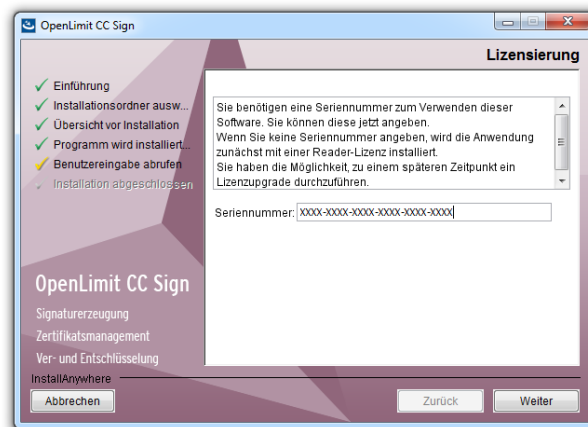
OpenLimit CC Sign

Lizensierung

Einführung
Installationsordner ausw...
Übersicht vor Installation
Programm wird installiert...
Benutzereingabe abrufen
Installation abgeschlossen

Sie benötigen eine Seriennummer zum Verwenden dieser Software. Sie können diese jetzt angeben.
Wenn Sie keine Seriennummer angeben, wird die Anwendung zunächst mit einer Reader-Lizenz installiert.
Sie haben die Möglichkeit, zu einem späteren Zeitpunkt ein Lizenzupgrade durchzuführen.

Seriennummer: XXXX-XXXX-XXXX-XXXX-XXXX-XXXX

OpenLimit CC Sign
Signaturerzeugung
Zertifikatsmanagement
Ver- und Entschlüsselung

InstallAnywhere

Abbrechen
Zurück
Weiter